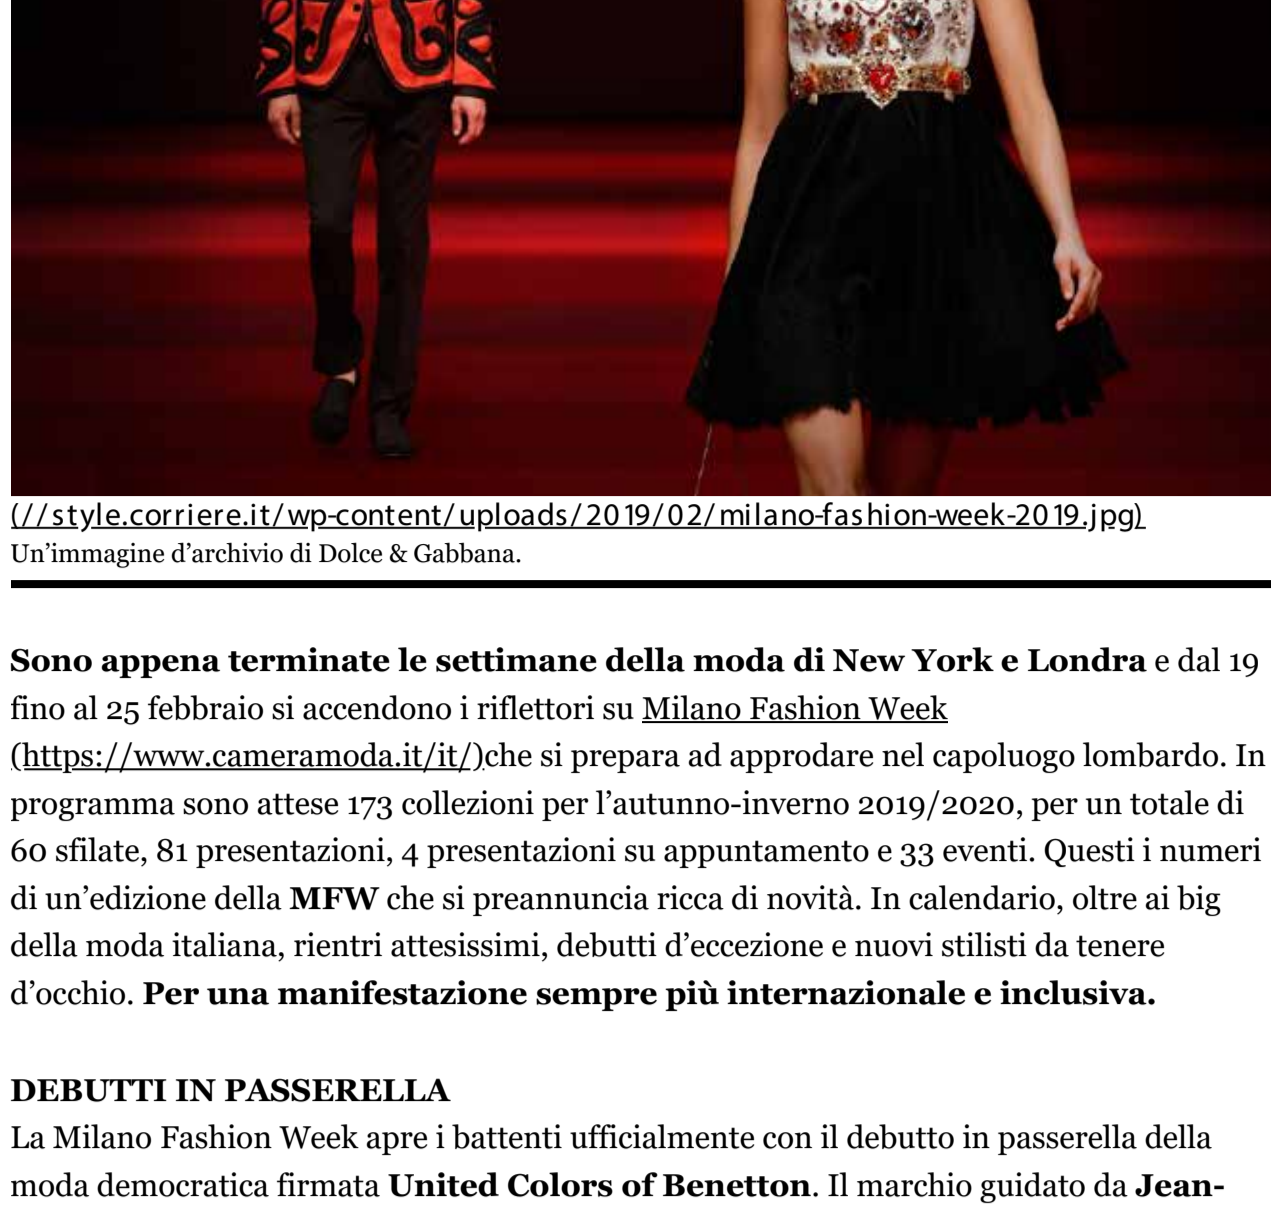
(//style.corriere.it/wp-content/uploads/2019/02/milano-fashion-week-2019.jpg)
Un'immagine d'archivio di Dolce & Gabbana.

**Sono appena terminate le settimane della moda di New York e Londra** e dal 19 fino al 25 febbraio si accendono i riflettori su Milano Fashion Week (https://www.cameramoda.it/it/)che si prepara ad approdare nel capoluogo lombardo. In programma sono attese 173 collezioni per l'autunno-inverno 2019/2020, per un totale di 60 sfilate, 81 presentazioni, 4 presentazioni su appuntamento e 33 eventi. Questi i numeri di un'edizione della **MFW** che si preannuncia ricca di novità. In calendario, oltre ai big della moda italiana, rientri attesissimi, debutti d'eccezione e nuovi stilisti da tenere d'occhio. **Per una manifestazione sempre più internazionale e inclusiva.**

**DEBUTTI IN PASSERELLA**
La Milano Fashion Week apre i battenti ufficialmente con il debutto in passerella della moda democratica firmata **United Colors of Benetton**. Il marchio guidato da **Jean-**